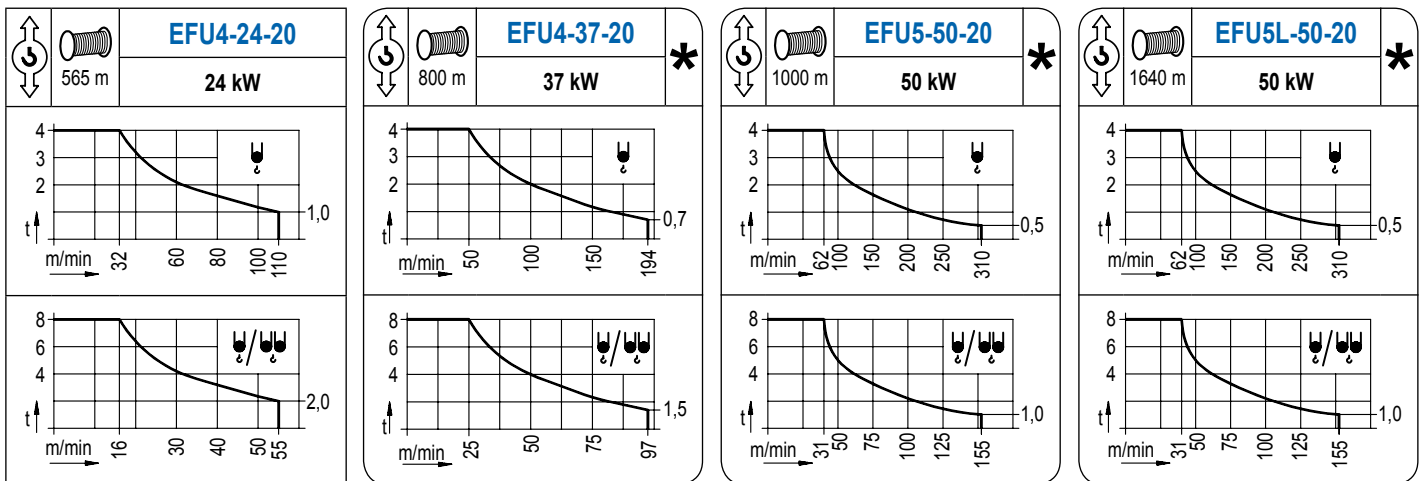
565 m

EFU4-24-20

24 kW

4
3
2
t
1,0
m/min 32 60 80 100 110

8
6
4
t
2,0
m/min 16 30 40 50 55

800 m

EFU4-37-20

37 kW

*

4
3
2
t
0,7
m/min 50 100 150 194

8
6
4
t
1,5
m/min 25 50 75 97

1000 m

EFU5-50-20

50 kW

*

4
3
2
t
0,5
m/min 62 100 150 200 250 310

8
6
4
t
1,0
m/min 31 50 75 100 125 155

1640 m

EFU5L-50-20

50 kW

*

4
3
2
t
0,5
m/min 62 100 150 200 250 310

8
6
4
t
1,0
m/min 31 50 75 100 125 155